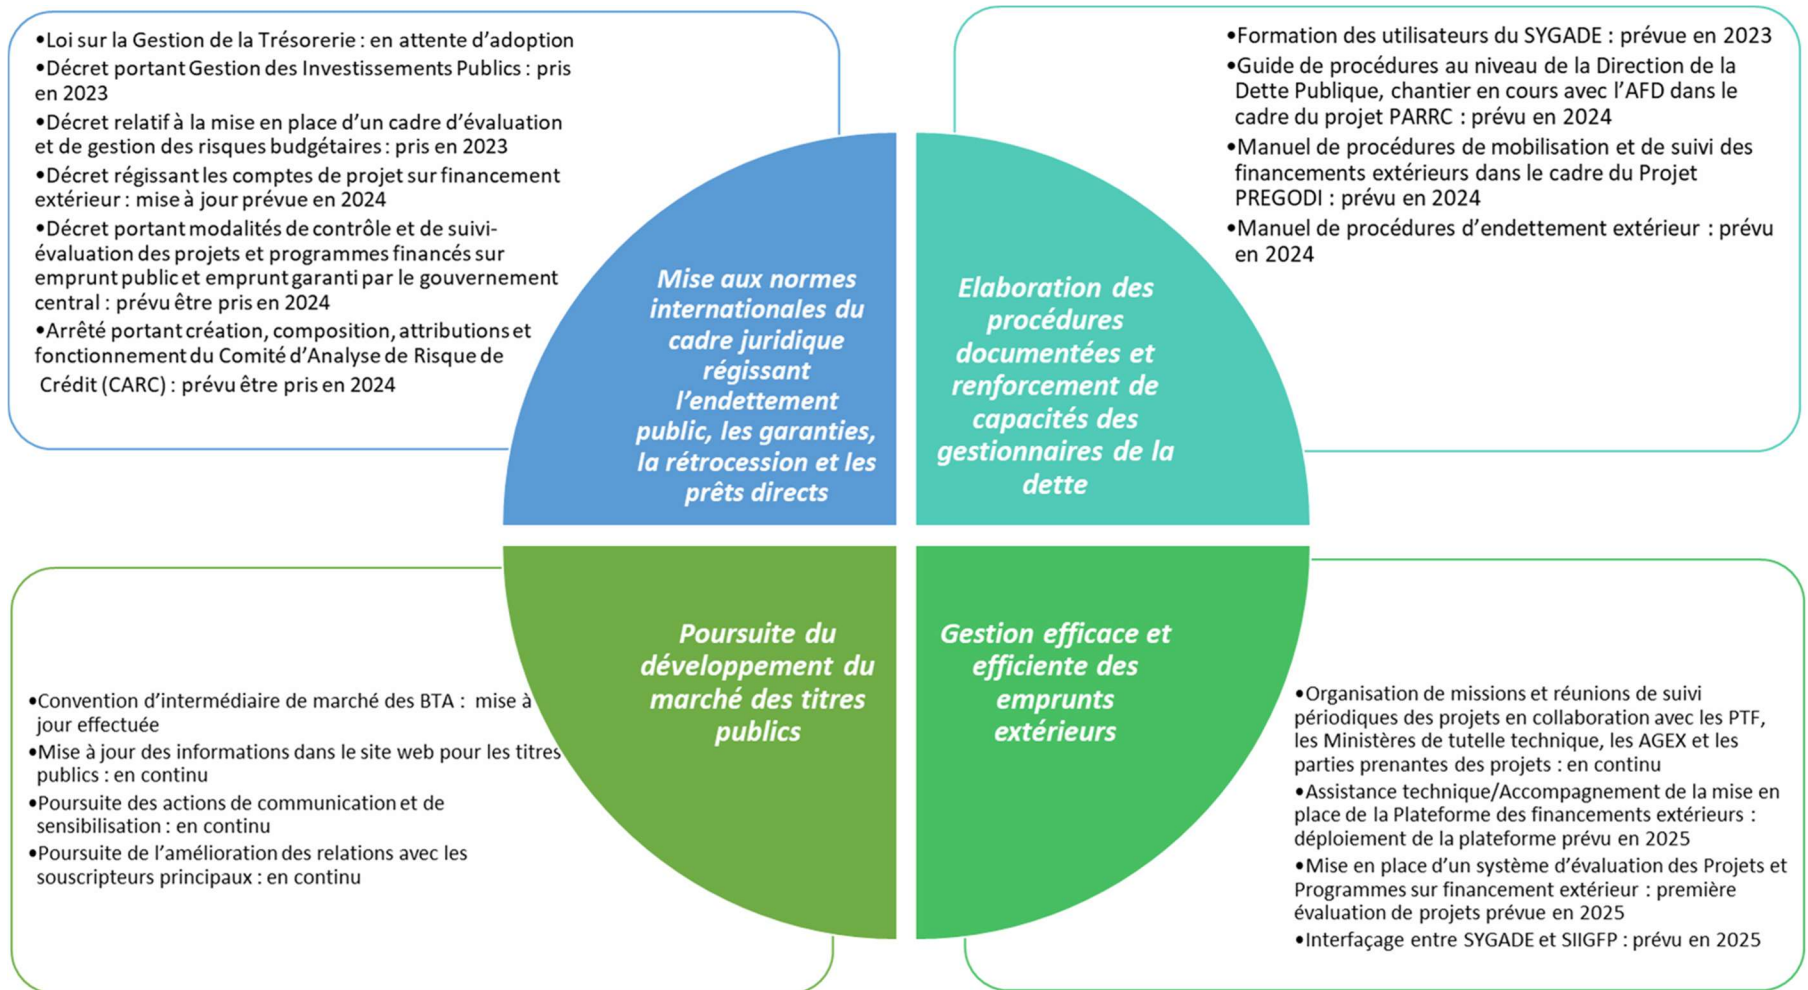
•Loi sur la Gestion de la Trésorerie : en attente d'adoption
•Décret portant Gestion des Investissements Publics : pris en 2023
•Décret relatif à la mise en place d'un cadre d'évaluation et de gestion des risques budgétaires : pris en 2023
•Décret régissant les comptes de projet sur financement extérieur : mise à jour prévue en 2024
•Décret portant modalités de contrôle et de suivi-évaluation des projets et programmes financés sur emprunt public et emprunt garanti par le gouvernement central : prévu être pris en 2024
•Arrêté portant création, composition, attributions et fonctionnement du Comité d'Analyse de Risque de Crédit (CARC) : prévu être pris en 2024

Mise aux normes internationales du cadre juridique régissant l'endettement public, les garanties, la rétrocession et les prêts directs

•Formation des utilisateurs du SYGADE : prévue en 2023
•Guide de procédures au niveau de la Direction de la Dette Publique, chantier en cours avec l'AFD dans le cadre du projet PARRC : prévu en 2024
•Manuel de procédures de mobilisation et de suivi des financements extérieurs dans le cadre du Projet PREGODI : prévu en 2024
•Manuel de procédures d'endettement extérieur : prévu en 2024

Elaboration des procédures documentées et renforcement de capacités des gestionnaires de la dette

Poursuite du développement du marché des titres publics

•Convention d'intermédiaire de marché des BTA : mise à jour effectuée
•Mise à jour des informations dans le site web pour les titres publics : en continu
•Poursuite des actions de communication et de sensibilisation : en continu
•Poursuite de l'amélioration des relations avec les souscripteurs principaux : en continu

Gestion efficace et efficiente des emprunts extérieurs

•Organisation de missions et réunions de suivi périodiques des projets en collaboration avec les PTF, les Ministères de tutelle technique, les AGEX et les parties prenantes des projets : en continu
•Assistance technique/Accompagnement de la mise en place de la Plateforme des financements extérieurs : déploiement de la plateforme prévu en 2025
•Mise en place d'un système d'évaluation des Projets et Programmes sur financement extérieur : première évaluation de projets prévue en 2025
•Interfaçage entre SYGADE et SIIGFP : prévu en 2025